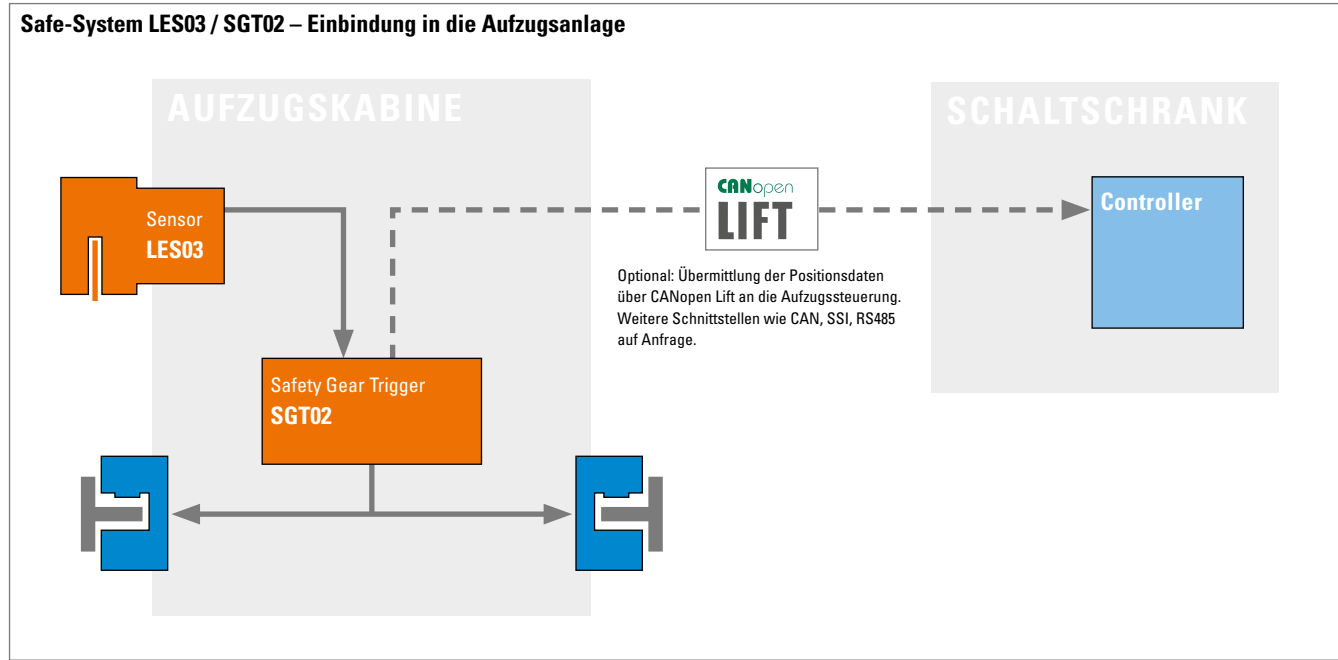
Safe-System LES03 / SGT02 – Einbindung in die Aufzugsanlage

AUFZUGSKABINE

SCHALTSCHRANK

Sensor
LES03

CANopen
LIFT

Controller

Optional: Übermittlung der Positionsdaten über CANopen Lift an die Aufzugssteuerung. Weitere Schnittstellen wie CAN, SSI, RS485 auf Anfrage.

Safety Gear Trigger
SGT02